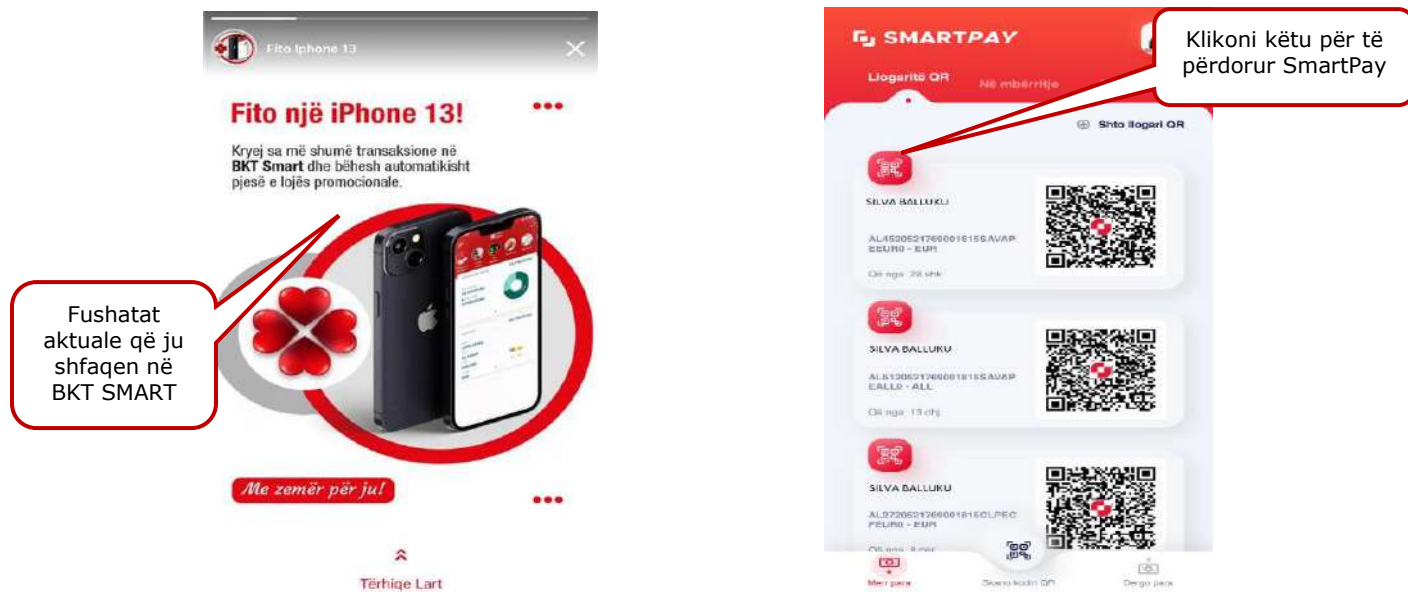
Fito Iphone 13

Fito një iPhone 13!

Kryej sa më shumë transaksione në **BKT Smart** dhe bëhesh automatikisht pjesë e lojës promocionale.

Fushatat aktuale që ju shfaqen në BKT SMART

Me zemër për ju!

Tërhiqe Lart

SMARTPAY

Klikoni këtu për të përdorur SmartPay

Llogaritë QR

Në mbërritje

Shto llogari QR

SILVA BALLUKU

AL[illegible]SAVAP EEUR0 - EUR

Që nga 28 shk

SILVA BALLUKU

AL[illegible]SAVAP EALL0 - ALL

Që nga 13 dhj

SILVA BALLUKU

AL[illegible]CLPEC FEUR0 - EUR

Që nga 8 mar

Merr para

Skano kodin QR

Dërgo para